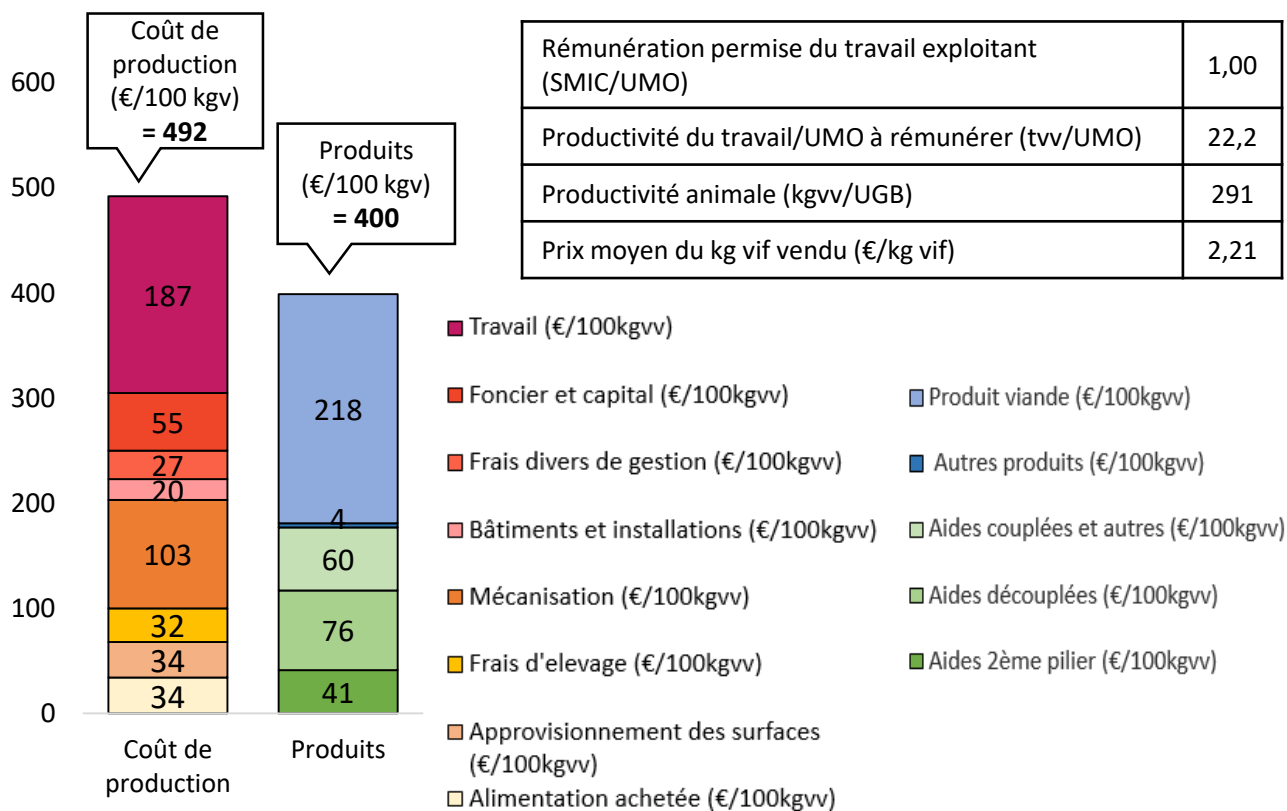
Coût de production (€/100 kgv) = 492

Produits (€/100 kgv) = 400

| Rémunération permise du travail exploitant (SMIC/UMO) | 1,00 |
|---|---|
| Productivité du travail/UMO à rémunérer (tvv/UMO) | 22,2 |
| Productivité animale (kgvv/UGB) | 291 |
| Prix moyen du kg vif vendu (€/kg vif) | 2,21 |

600
500
400
300
200
100
0

187
55
27
20
103
32
34
34

218
4
60
76
41

Coût de production
Produits

Travail (€/100kgvv)
Foncier et capital (€/100kgvv)
Frais divers de gestion (€/100kgvv)
Bâtiments et installations (€/100kgvv)
Mécanisation (€/100kgvv)
Frais d'elevage (€/100kgvv)
Approvisionnement des surfaces (€/100kgvv)
Alimentation achetée (€/100kgvv)

Produit viande (€/100kgvv)
Autres produits (€/100kgvv)
Aides couplées et autres (€/100kgvv)
Aides découplées (€/100kgvv)
Aides 2ème pilier (€/100kgvv)